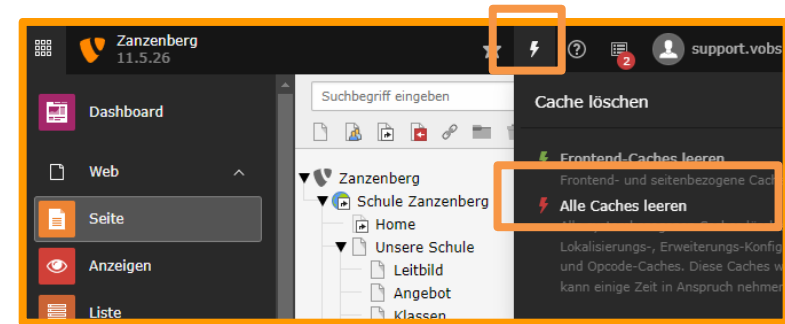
Zanzenberg
11.5.26

2

support.vobs

Dashboard

Web

Seite

Anzeigen

Liste

Suchbegriff eingeben

Zanzenberg
Schule Zanzenberg
Home
Unsere Schule
Leitbild
Angebot
Klassen

Cache löschen

Frontend-Caches leeren
Frontend- und seitenbezogene Cach

Alle Caches leeren
Lokalisierungs-, Erweiterungs-Konfig
und Opcode-Caches. Diese Caches w
kann einige Zeit in Anspruch nehmer